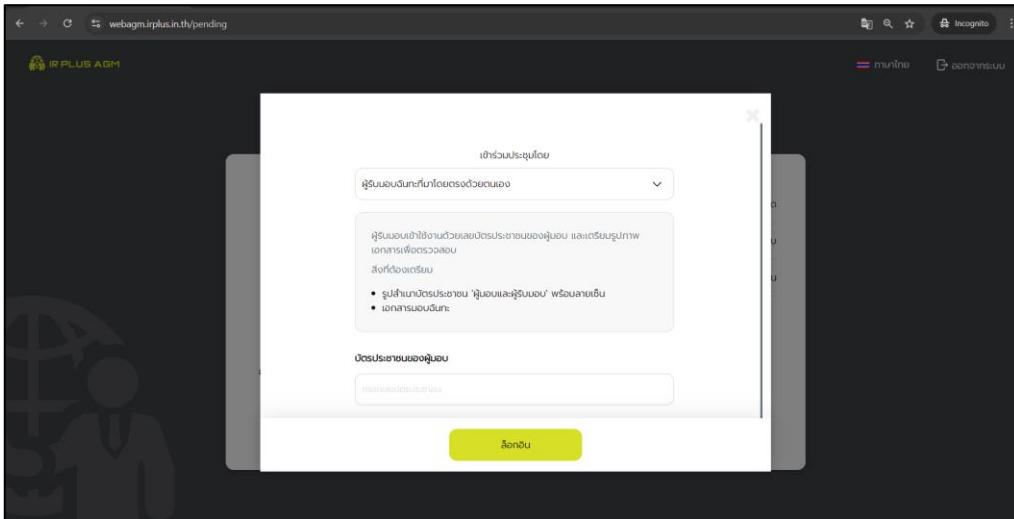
webagm.irplus.in.th/pending

Incognito

IR PLUS AGM

ภาษาไทย

ออกจากระบบ

เข้าร่วมประชุมโดย

ผู้รับมอบฉันทะที่มาโดยตรงด้วยตนเอง

ผู้รับมอบเข้าใช้งานด้วยเลขบัตรประชาชนของผู้มอบ และเตรียมรูปภาพเอกสารเพื่อตรวจสอบ

สิ่งที่ต้องเตรียม

• รูปสำเนาบัตรประชาชน 'ผู้มอบและผู้รับมอบ' พร้อมลายเซ็น
• เอกสารมอบฉันทะ

บัตรประชาชนของผู้มอบ

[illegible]

ล็อกอิน